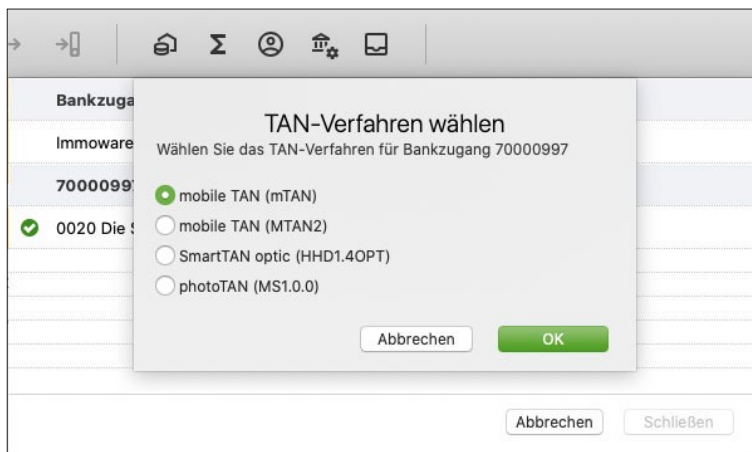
Bankzuga

Immoware

7000099

0020 Die S

TAN-Verfahren wählen

Wählen Sie das TAN-Verfahren für Bankzugang 70000997

mobile TAN (mTAN)

mobile TAN (MTAN2)

SmartTAN optic (HHD1.4OPT)

photoTAN (MS1.0.0)

Abbrechen

OK

Abbrechen

Schließen